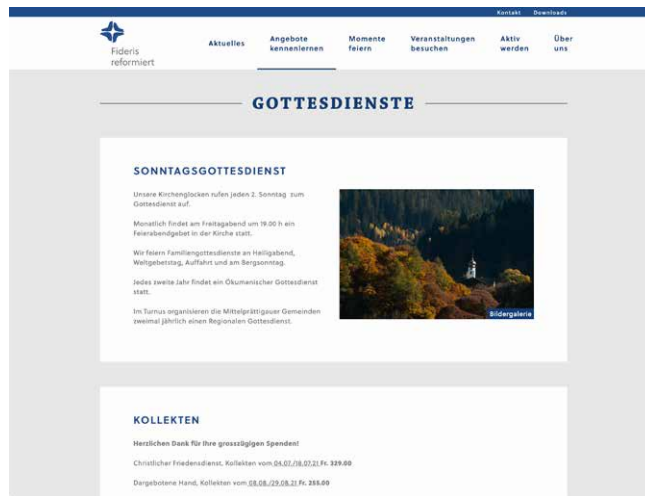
Kontakt Downloads

Fideris reformiert

Aktuelles

Angebote kennenlernen

Momente feiern

Veranstaltungen besuchen

Aktiv werden

Über uns

GOTTESDIENSTE

SONNTAGSGOTTESDIENST

Unsere Kirchenglocken rufen jeden 2. Sonntag zum Gottesdienst auf.

Monatlich findet am Freitagabend um 19.00 h ein Feierabendgebet in der Kirche statt.

Wir feiern Familiengottesdienste an Heiligabend, Weltgebetstag, Auffahrt und am Bergsonntag.

Jedes zweite Jahr findet ein Ökumenischer Gottesdienst statt.

Im Turnus organisieren die Mittelprättigauer Gemeinden zweimal jährlich einen Regionalen Gottesdienst.

Bildergalerie

KOLLEKTEN

Herzlichen Dank für Ihre grosszügigen Spenden!

Christlicher Friedensdienst, Kollekten vom 04.07./18.07.21 Fr. 329.00

Dargebotene Hand, Kollekten vom 08.08./29.08.21 Fr. 255.00